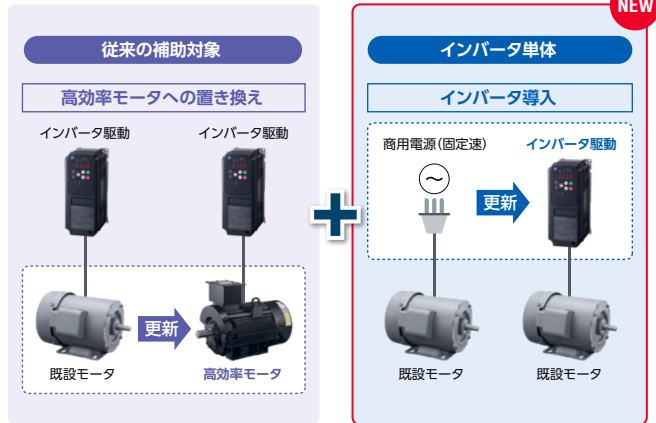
従来の補助対象

高効率モータへの置き換え

インバータ駆動

インバータ駆動

更新

既設モータ

高効率モータ

NEW

インバータ単体

インバータ導入

商用電源(固定速)

インバータ駆動

更新

既設モータ

既設モータ